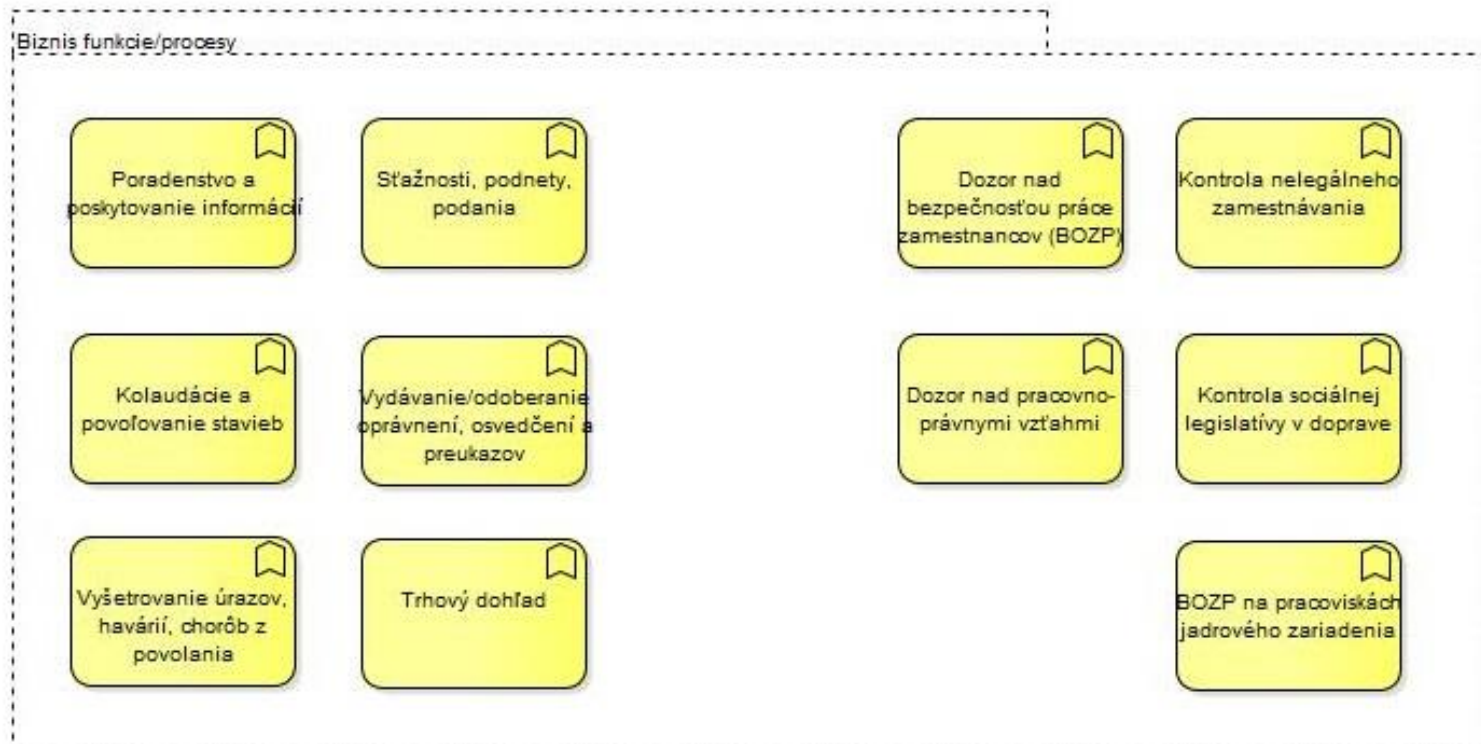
Biznis funkcie/procesy

Poradenstvo a poskytovanie informácií

Sťažnosti, podnety, podania

Dozor nad bezpečnosťou práce zamestnancov (BOZP)

Kontrola nelegálneho zamestnávania

Kolaudácie a povoľovanie stavieb

Vydávanie/odoberanie oprávnení, osvedčení a preukazov

Dozor nad pracovno-právnymi vzťahmi

Kontrola sociálnej legislatívy v doprave

Vyšetrovanie úrazov, havárií, chorôb z povolania

Trhový dohľad

BOZP na pracoviskách jadrového zariadenia